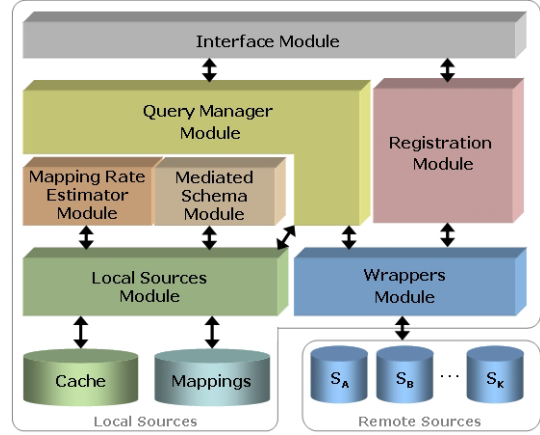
Interface Module

Query Manager Module

Registration Module

Mapping Rate Estimator Module

Mediated Schema Module

Local Sources Module

Wrappers Module

Cache

Mappings

Local Sources

$S_A$

$S_B$

...

$S_K$

Remote Sources